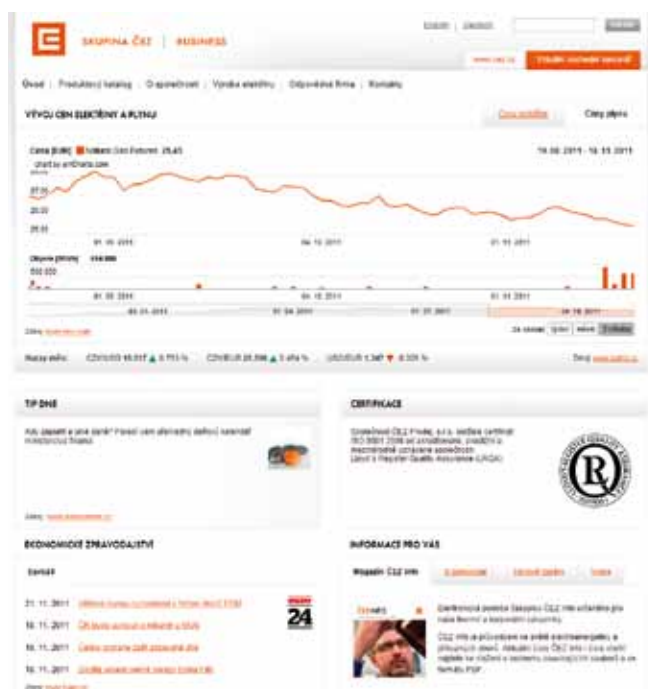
SKUPINA ČEZ | BUSINESS

English | Deutsch

www.cez.cz

Úvod | Produktový katalog | O společnosti | Výroba elektřiny | Odpovědná firma | Kontakty

VÝVOJ CEN ELEKTŘINY A PLYNU

Ceny elektřiny

Ceny plynu

Cena [EUR] ■ Index Cal Futures: 25,45

chart by amCharts.com

19.08.2011 - 18.11.2011

01.10.2011

01.11.2011

Objem [MWh]

01.10.2011

01.11.2011

Zdroj:

Kurzy měn:

CZK/EUR 25,556 ▲ 0,45 %

USD/EUR 1,347 ▼ 0,35 %

Zdroj:

TIP DNE

Zdroj:

CERTIFIKACE

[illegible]

EKONOMICKÉ ZPRAVODAJSTVÍ

Domácí

21.11.2011

18.11.2011

18.11.2011

18.11.2011

24

INFORMACE PRO VÁS

Magazín ČEZ Info

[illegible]